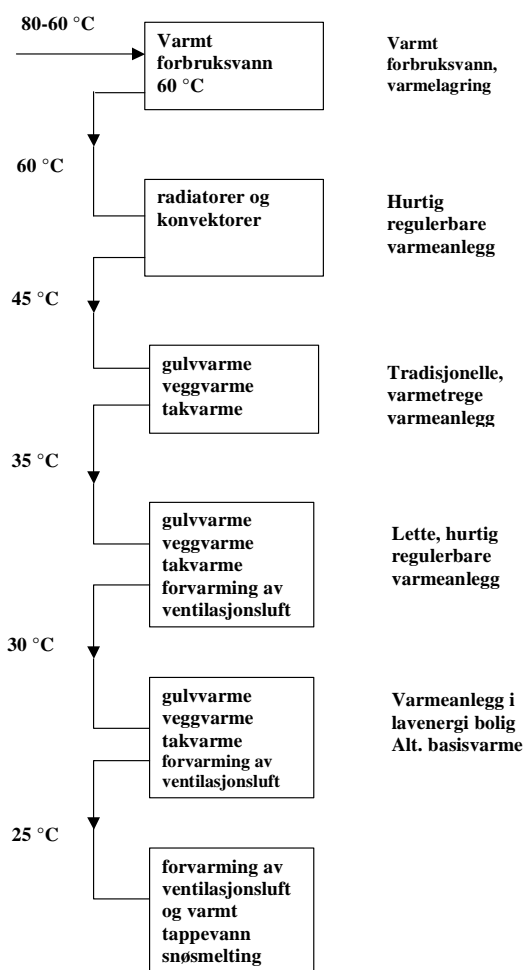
80-60 °C

Varmt forbruksvann 60 °C

Varmt forbruksvann, varmelagring

60 °C

radiatorer og konvektorer

Hurtig regulerbare varmeanlegg

45 °C

gulvvarme
veggvarme
takvarme

Tradisjonelle, varmetrege varmeanlegg

35 °C

gulvvarme
veggvarme
takvarme
forvarming av ventilasjonsluft

Lette, hurtig regulerbare varmeanlegg

30 °C

gulvvarme
veggvarme
takvarme
forvarming av ventilasjonsluft

Varmeanlegg i lavenergi bolig
Alt. basisvarme

25 °C

forvarming av ventilasjonsluft og varmt tappevann
snøsmelting